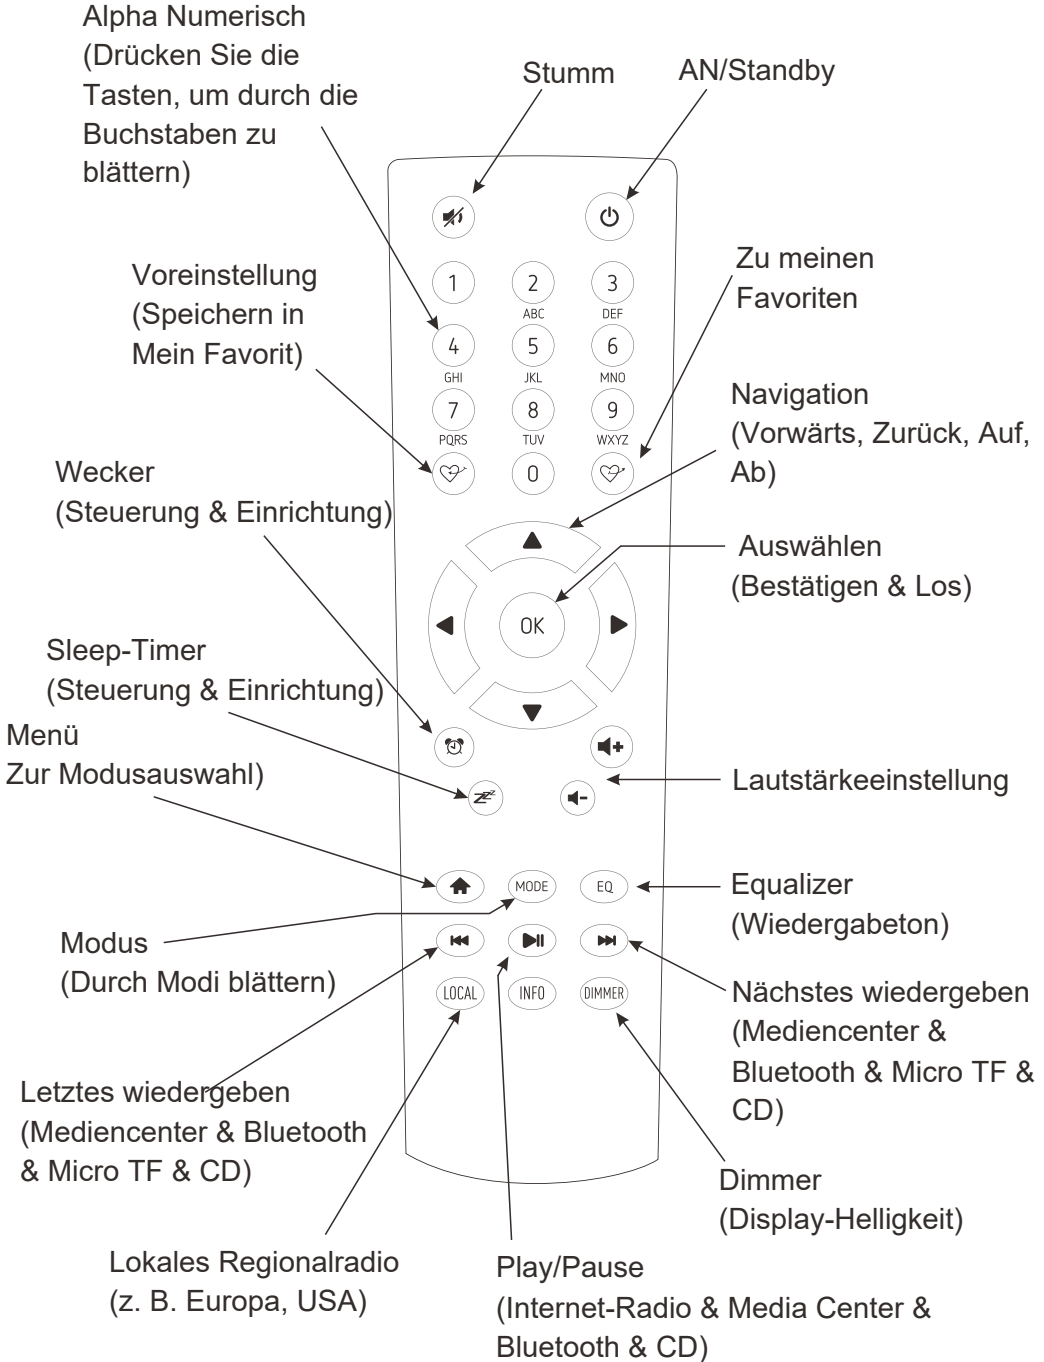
Alpha Numerisch (Drücken Sie die Tasten, um durch die Buchstaben zu blättern)

Stumm

AN/Standby

1
2
ABC
3
DEF
4
GHI
5
JKL
6
MNO
7
PQRS
8
TUV
9
WXYZ
0

Voreinstellung (Speichern in Mein Favorit)

Zu meinen Favoriten

Navigation (Vorwärts, Zurück, Auf, Ab)

Wecker (Steuerung & Einrichtung)

Auswählen (Bestätigen & Los)

OK

Sleep-Timer (Steuerung & Einrichtung)

Menü
Zur Modusauswahl)

Lautstärkeeinstellung

MODE
EQ

Equalizer (Wiedergabeton)

Modus (Durch Modi blättern)

LOCAL
INFO
DIMMER

Nächstes wiedergeben (Mediencenter & Bluetooth & Micro TF & CD)

Letztes wiedergeben (Mediencenter & Bluetooth & Micro TF & CD)

Dimmer (Display-Helligkeit)

Lokales Regionalradio (z. B. Europa, USA)

Play/Pause (Internet-Radio & Media Center & Bluetooth & CD)